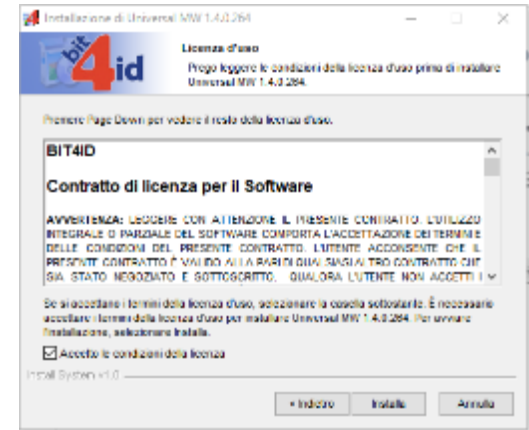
Installazione di Universal MW 1.4.0.264

bit4id

Licenza d'uso

Prego leggere le condizioni della licenza d'uso prima di installare Universal MW 1.4.0.264.

Premere Page Down per vedere il resto della licenza d'uso.

BIT4ID

Contratto di licenza per il Software

AVVERTENZA: LEGGERE CON ATTENZIONE IL PRESENTE CONTRATTO. L'UTILIZZO INTEGRALE O PARZIALE DEL SOFTWARE COMPORTA L'ACCETTAZIONE DEI TERMINI E DELLE CONDIZIONI DEL PRESENTE CONTRATTO. L'UTENTE ACCONSENTE CHE IL PRESENTE CONTRATTO È VALIDO ALLA PARI DI QUALSIASI ALTRO CONTRATTO GIÀ STATO NEGOZIATO E SOTTOSCRITTO. QUALORA L'UTENTE NON ACCETTI I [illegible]

Se si accettano i termini della licenza d'uso, selezionare la casella sottostante. È necessario accettare i termini della licenza d'uso per installare Universal MW 1.4.0.264. Per avviare l'installazione, selezionare Installa.

Accetto le condizioni della licenza

Install System v1.0

< Indietro Installa Annulla